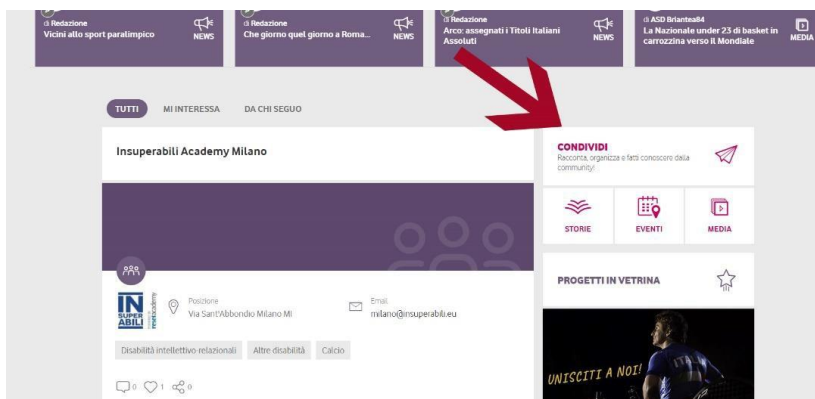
di Redazione
Vicini allo sport paralimpico
NEWS

di Redazione
Che giorno quel giorno a Roma...
NEWS

di Redazione
Arco: assegnati i Titoli Italiani Assoluti
NEWS

di ASD Briantea84
La Nazionale under 23 di basket in carrozzina verso il Mondiale
MEDIA

TUTTI
MI INTERESSA
DA CHI SEGUO

Insuperabili Academy Milano

IN SUPER ABILI

Posizione
Via Sant'Abbondio Milano MI

Email
milano@insuperabili.eu

Disabilità intellettivo-relazionali
Altre disabilità
Calcio

0 1 0

CONDIVIDI
Racconta, organizza e fatti conoscere dalla community!

STORIE
EVENTI
MEDIA

PROGETTI IN VETRINA

UNISCITI A NOI!